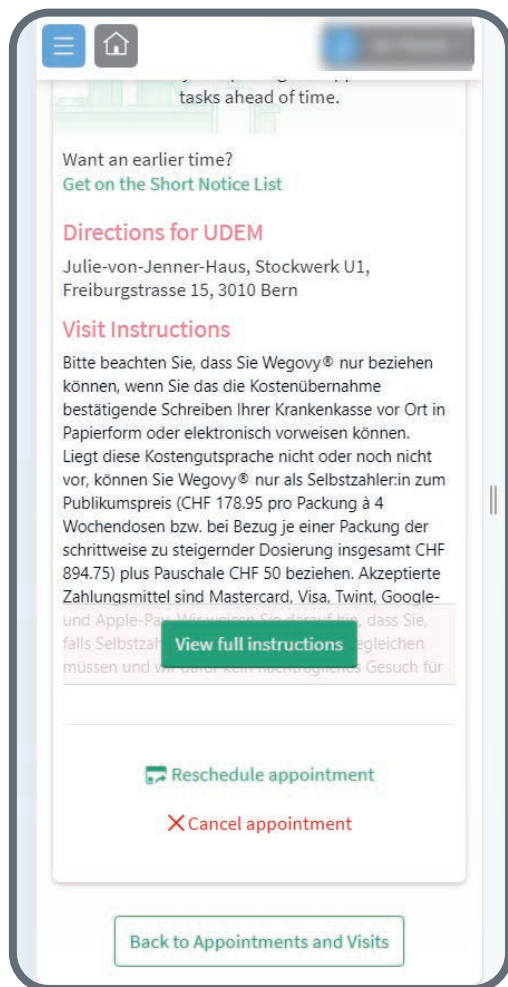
tasks ahead of time.

Want an earlier time?
Get on the Short Notice List

Directions for UDEM

Julie-von-Jenner-Haus, Stockwerk U1, Freiburgstrasse 15, 3010 Bern

Visit Instructions

Bitte beachten Sie, dass Sie Wegovy® nur beziehen können, wenn Sie das die Kostenübernahme bestätigende Schreiben Ihrer Krankenkasse vor Ort in Papierform oder elektronisch vorweisen können. Liegt diese Kostengutsprache nicht oder noch nicht vor, können Sie Wegovy® nur als Selbstzahler:in zum Publikumspreis (CHF 178.95 pro Packung à 4 Wochendosen bzw. bei Bezug je einer Packung der schrittweise zu steigernder Dosierung insgesamt CHF 894.75) plus Pauschale CHF 50 beziehen. Akzeptierte Zahlungsmittel sind Mastercard, Visa, Twint, Google- und Apple-Pay. Wir weisen Sie darauf hin, dass Sie, falls Selbstzah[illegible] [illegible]egleichen müssen und wir daher kein nachträgliches Gesuch für

View full instructions

Reschedule appointment

Cancel appointment

Back to Appointments and Visits